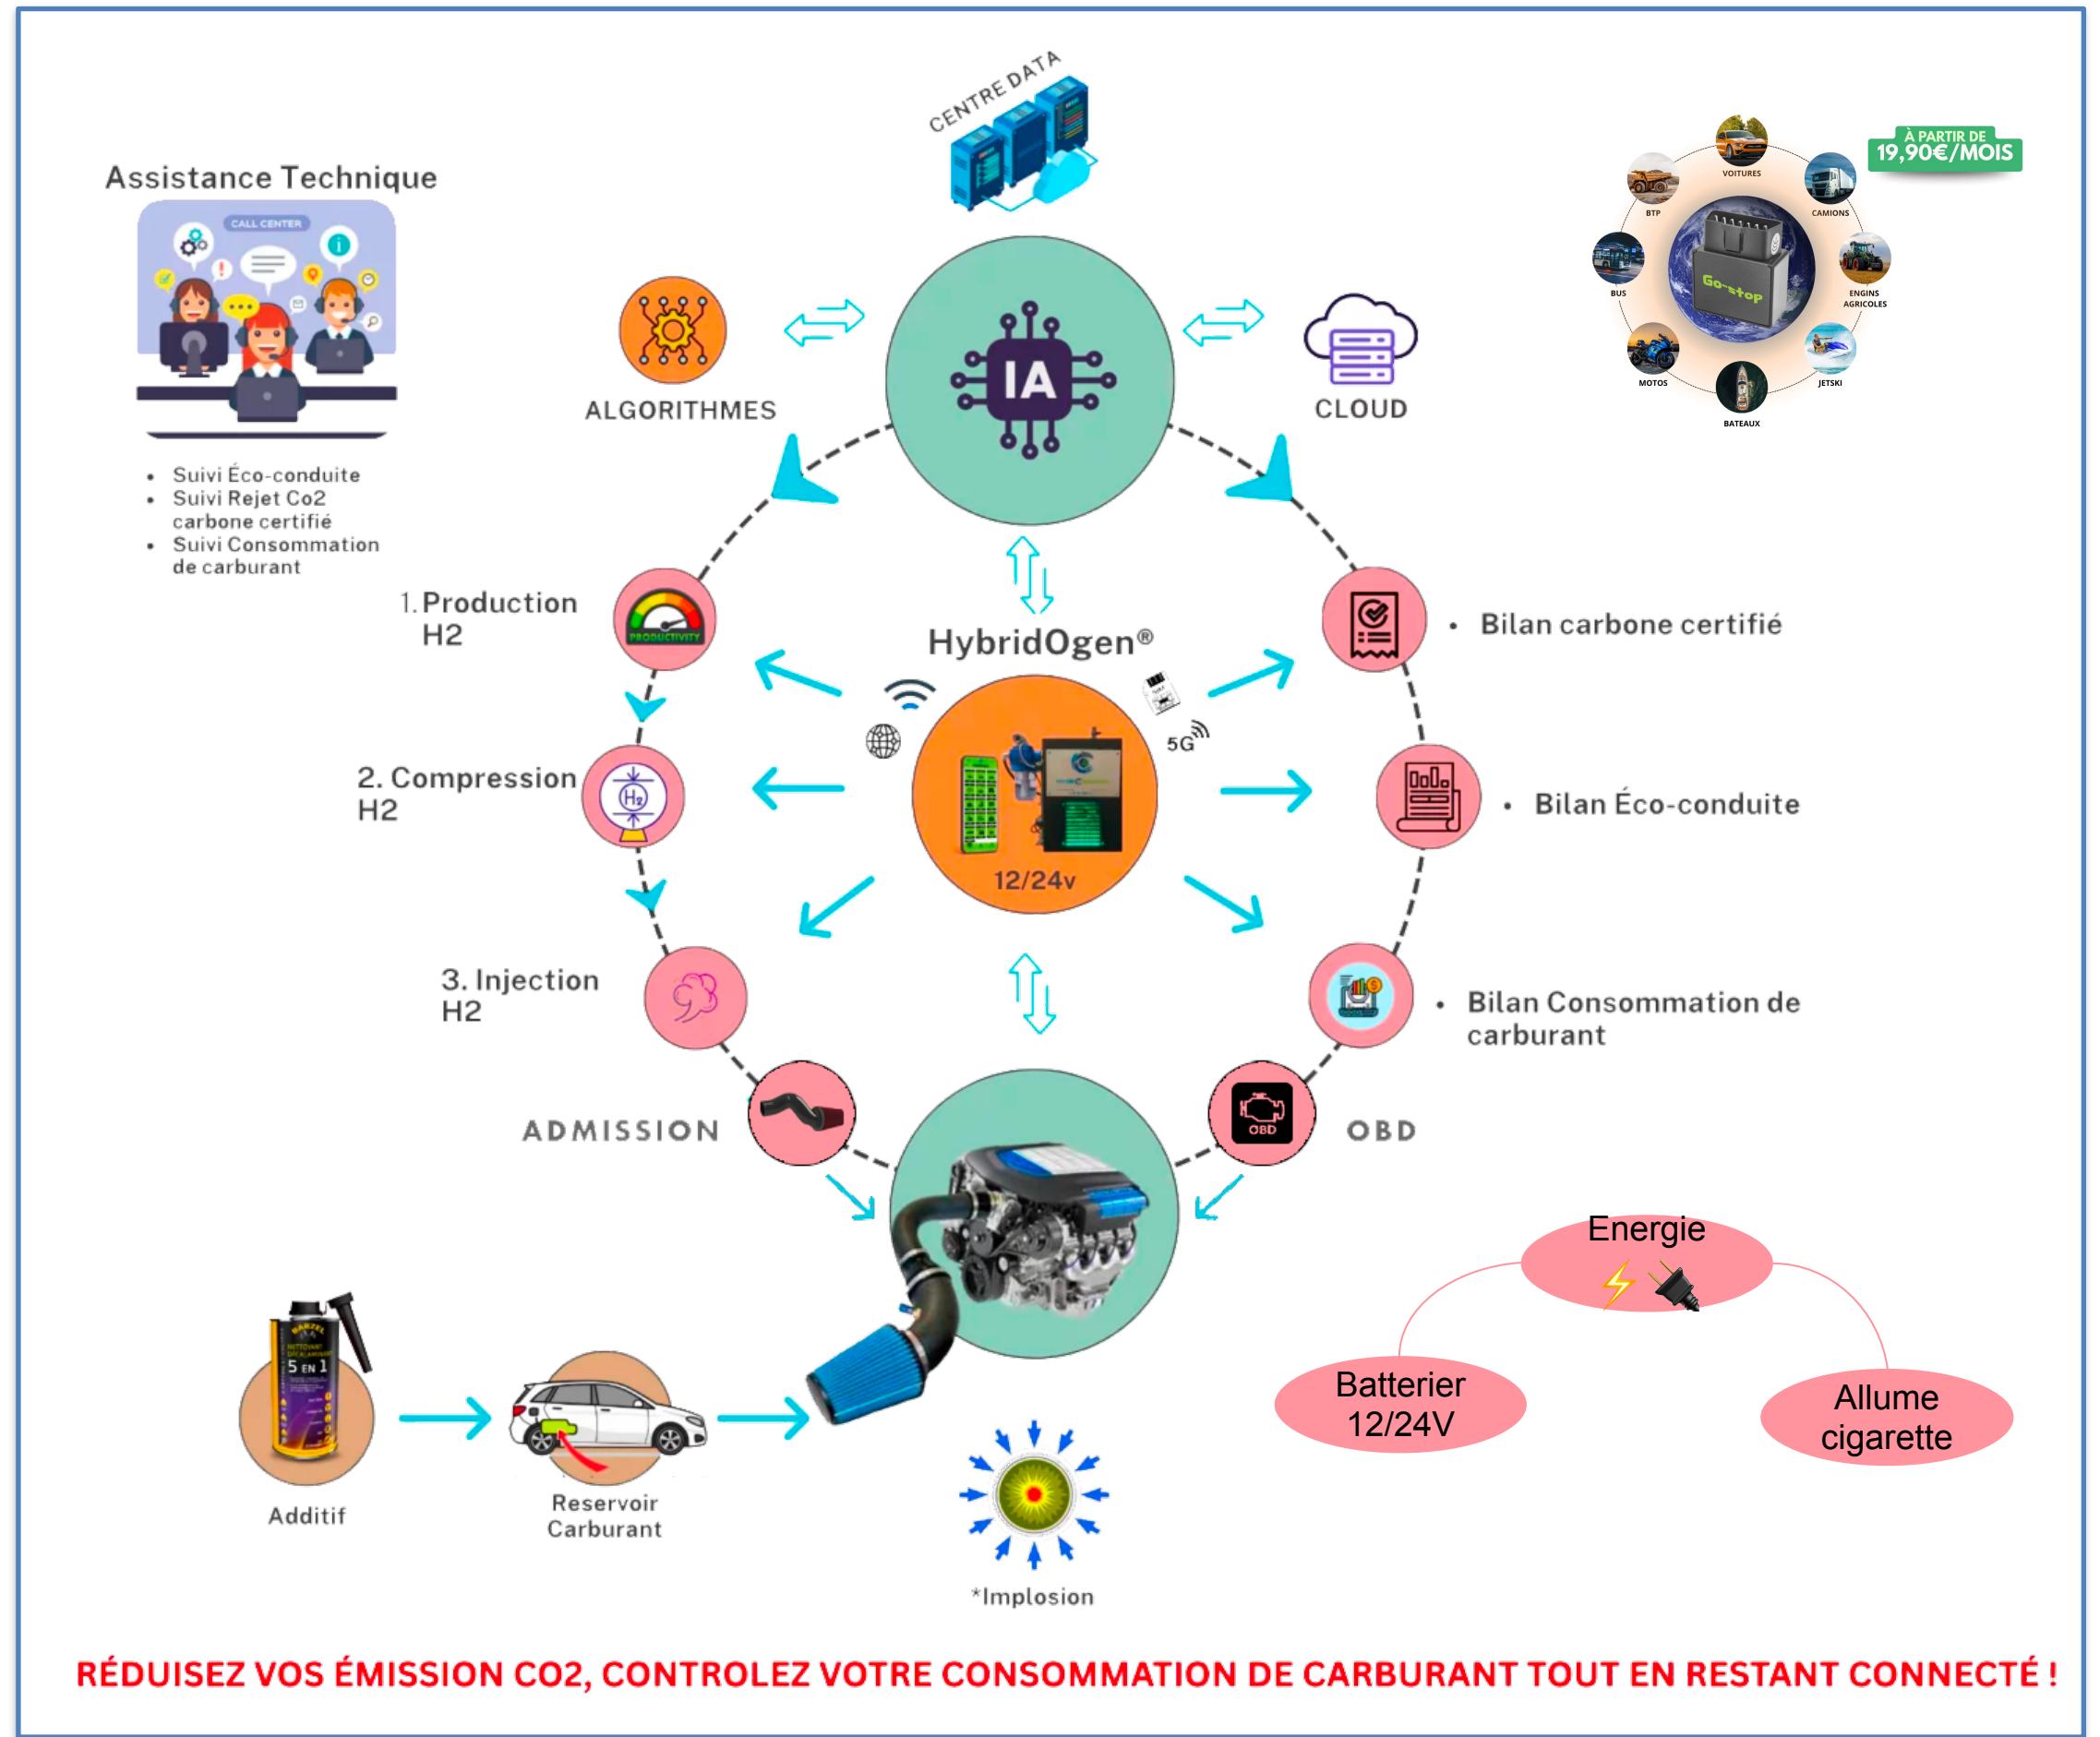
CENTRE DATA

Assistance Technique

CALL CENTER

- Suivi Éco-conduite
- Suivi Rejet Co2 carbone certifié
- Suivi Consommation de carburant

ALGORITHMES

IA

CLOUD

À PARTIR DE
19,90€/MOIS

VOITURES
CAMIONS
BTP
BUS
ENGINS AGRICOLES
MOTOS
JETSKI
BATEAUX
Go-stop

1. Production H2

PRODUCTIVITY

HybridOgen®

- Bilan carbone certifié

5G

2. Compression H2

$H_2$

12/24v

- Bilan Éco-conduite

3. Injection H2

- Bilan Consommation de carburant

ADMISSION

OBD

OBD

Energie

Batterier 12/24V

Allume cigarette

5 EN 1

Additif

Reservoir Carburant

*Implosion

RÉDUISEZ VOS ÉMISSION CO2, CONTROLEZ VOTRE CONSOMMATION DE CARBURANT TOUT EN RESTANT CONNECTÉ !